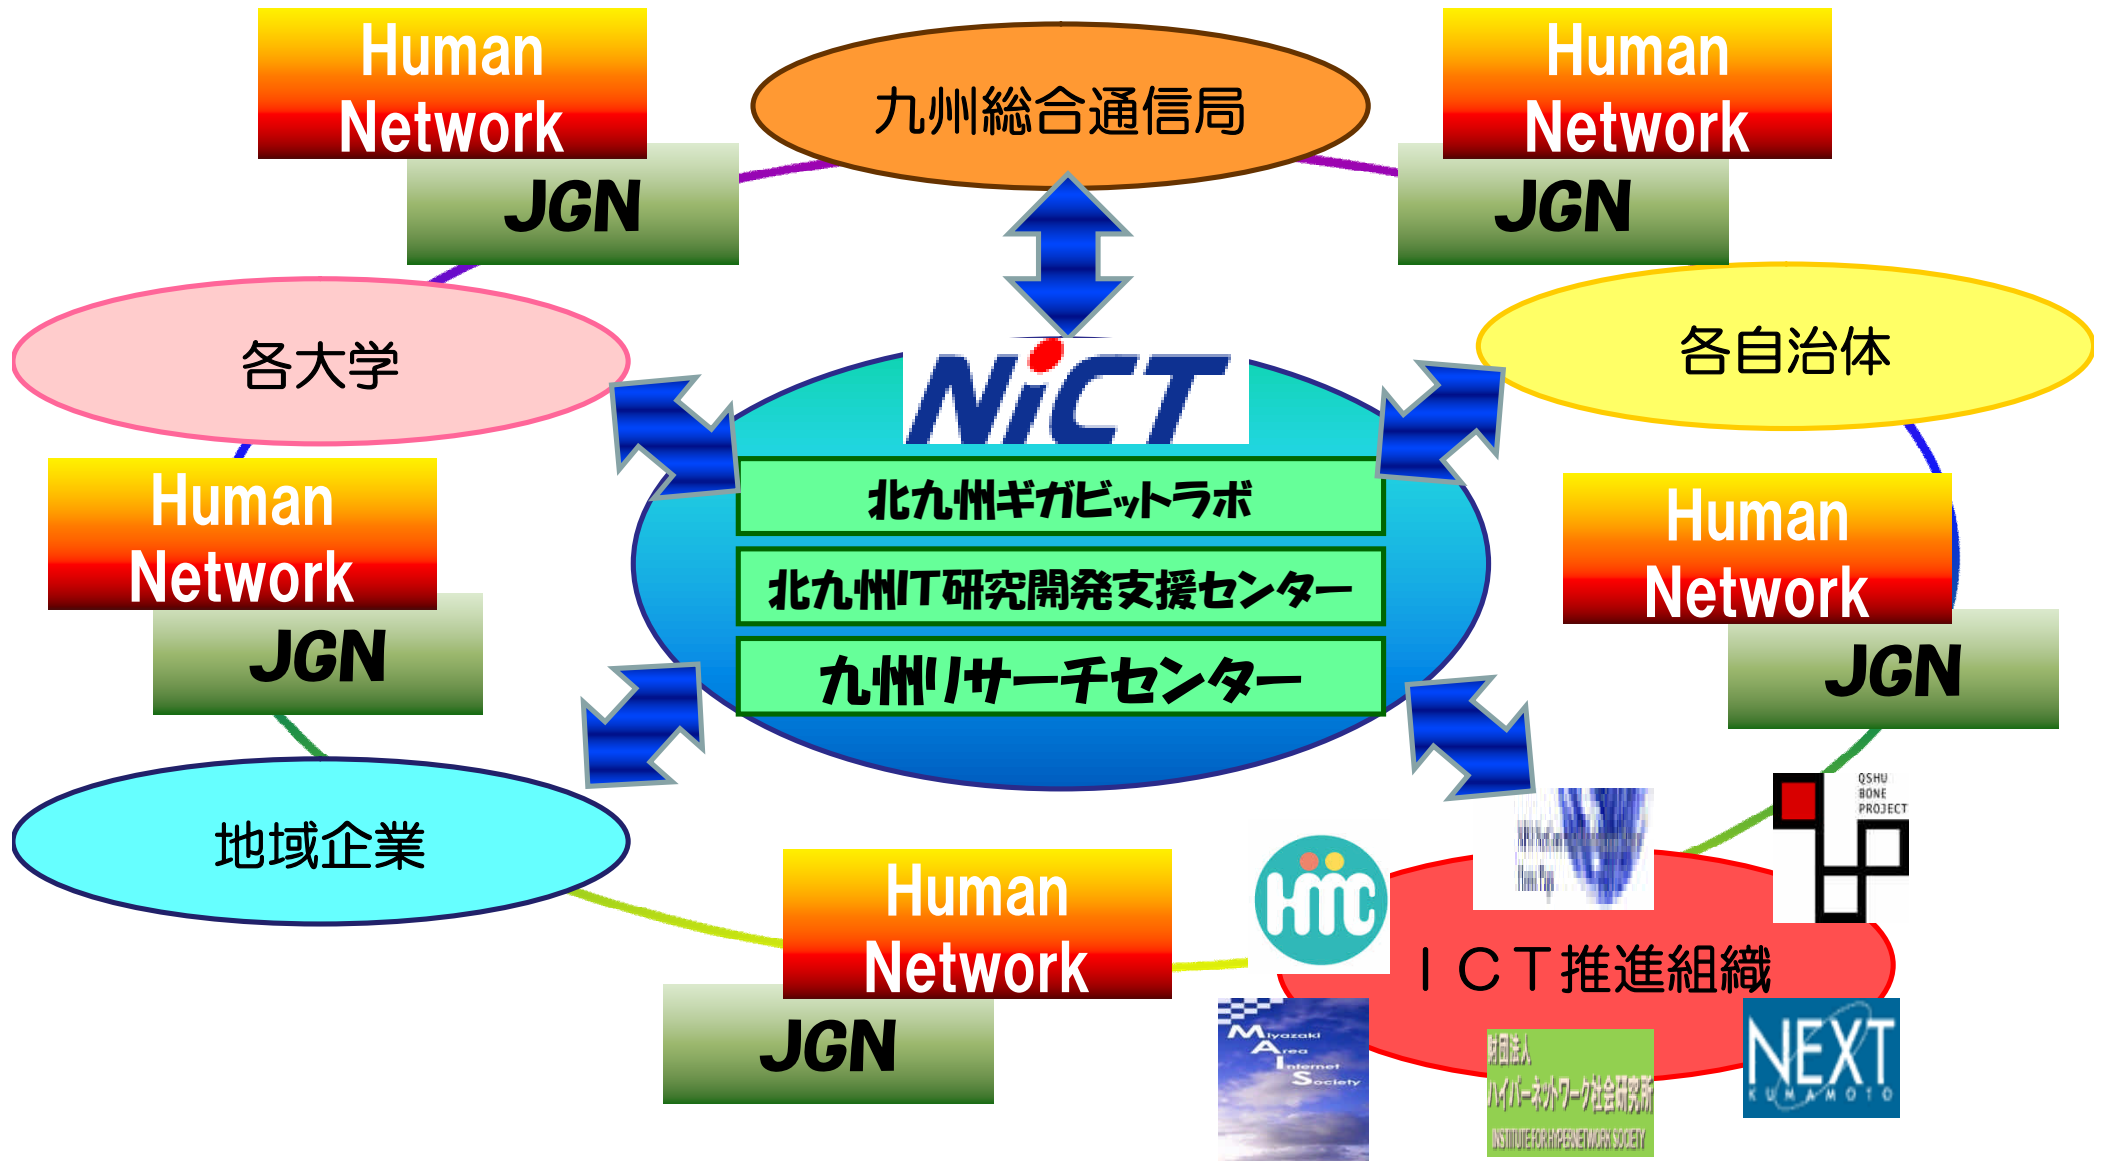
Human Network
JGN

九州総合通信局

Human Network
JGN

各大学

各自治体

NiCT

北九州ギガビットラボ

北九州IT研究開発支援センター

九州リサーチセンター

Human Network
JGN

Human Network
JGN

地域企業

Human Network
JGN

QSHU BONE PROJECT

HMC

ＩＣＴ推進組織

Miyazaki Area Internet Society

財団法人 ハイパーネットワーク社会研究所 INSTITUTE FOR HYPERNETWORK SOCIETY

NEXT KUMAMOTO